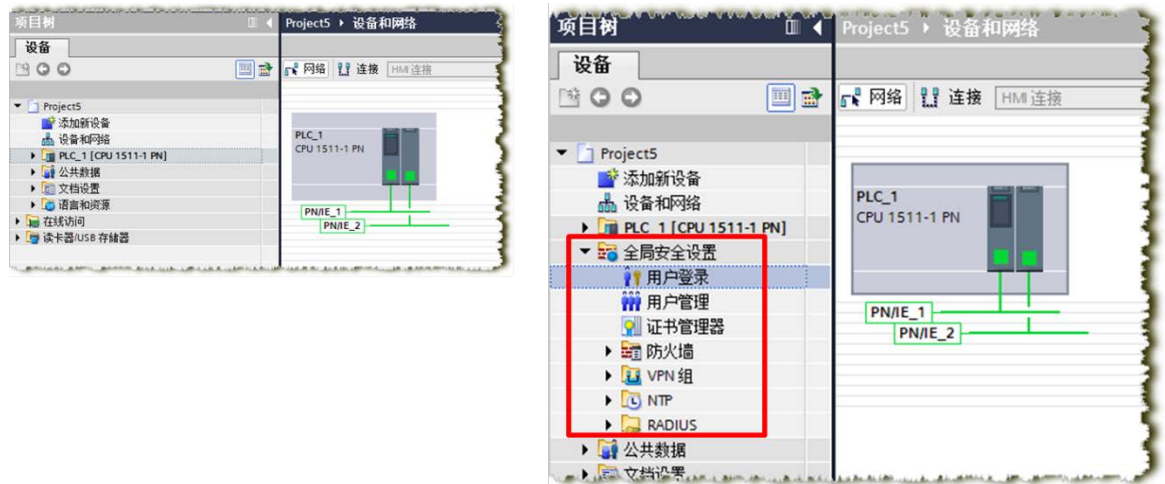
项目树

设备

Project5
添加新设备
设备和网络
PLC_1 [CPU 1511-1 PN]
公共数据
文档设置
语言和资源
在线访问
读卡器/USB 存储器

Project5 ▸ 设备和网络

网络 连接 HMI 连接

PLC_1
CPU 1511-1 PN

PN/IE_1
PN/IE_2

项目树

设备

Project5
添加新设备
设备和网络
PLC_1 [CPU 1511-1 PN]
全局安全设置
用户登录
用户管理
证书管理器
防火墙
VPN 组
NTP
RADIUS
公共数据
文档设置

Project5 ▸ 设备和网络

网络 连接 HMI 连接

PLC_1
CPU 1511-1 PN

PN/IE_1
PN/IE_2